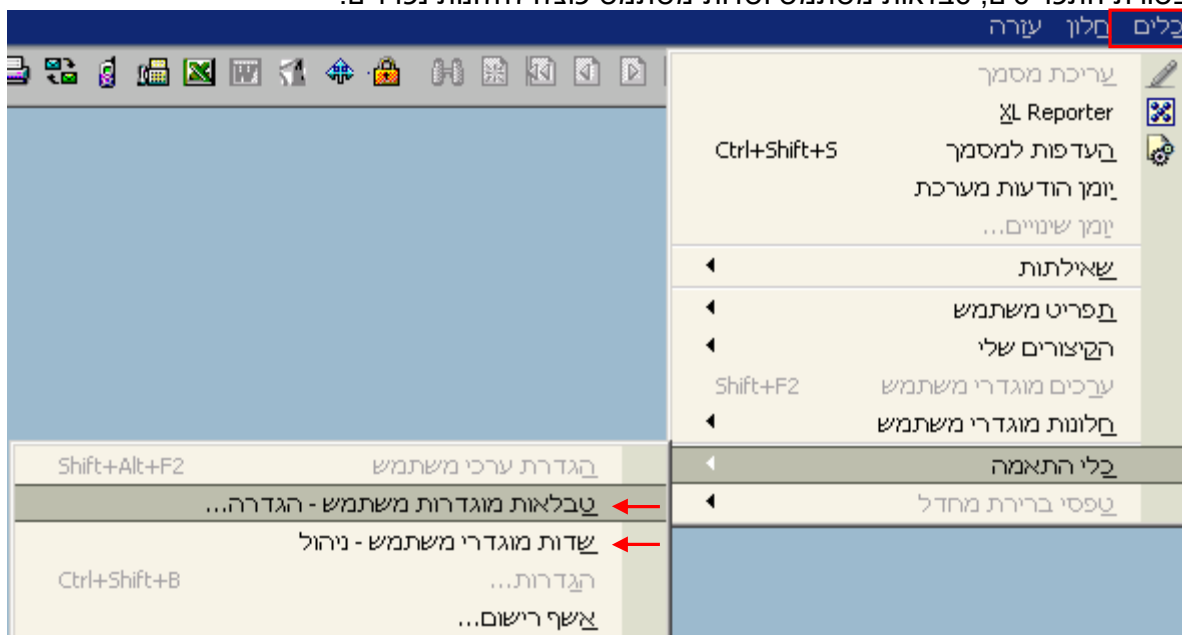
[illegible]

כלים חלון עזרה

עריכת מסמך
XL Reporter
העדפות למסמך Ctrl+Shift+S
יומן הודעות מערכת
יומן שינויים...
שאילתות
תפריט משתמש
הקיצורים שלי
ערכים מוגדרי משתמש Shift+F2
חלונות מוגדרי משתמש
כלי התאמה
טפסי ברירת מחדל

הגדרת ערכי משתמש Shift+Alt+F2
טבלאות מוגדרות משתמש - הגדרה...
שדות מוגדרי משתמש - ניהול
הגדרות... Ctrl+Shift+B
אשף רישום...